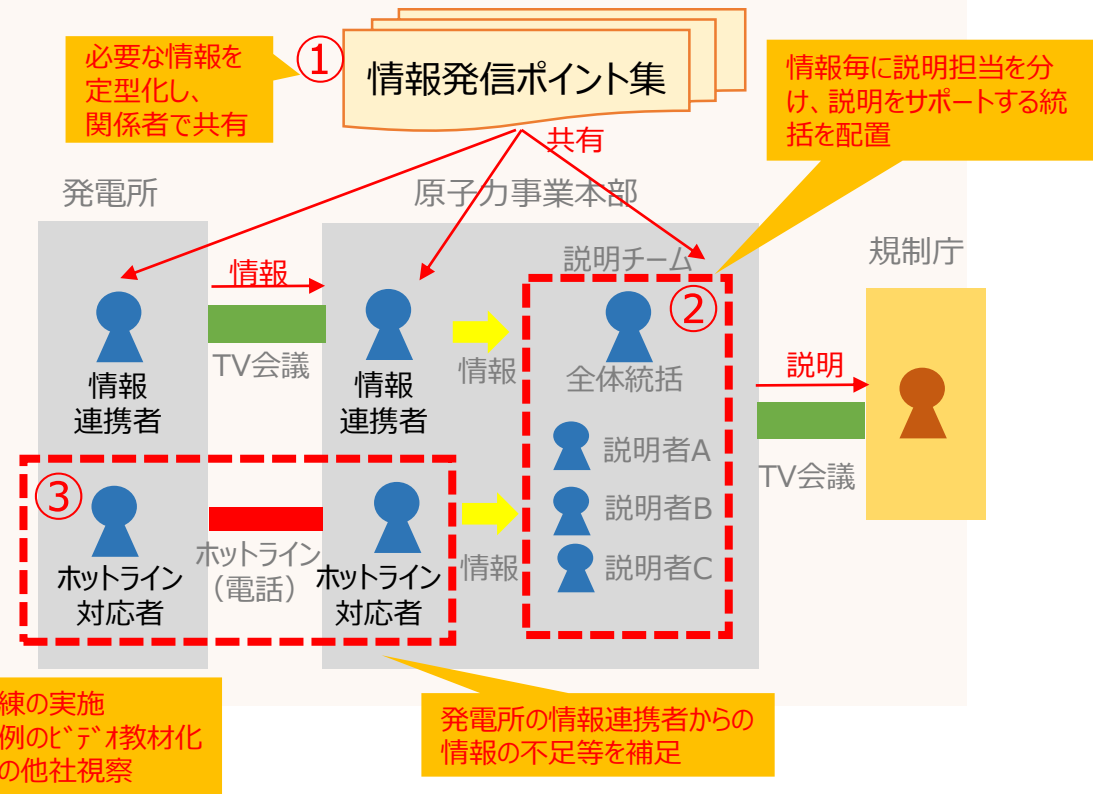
必要な情報を定型化し、関係者で共有

①

情報発信ポイント集

共有

情報毎に説明担当を分け、説明をサポートする統括を配置

発電所

原子力事業本部

説明チーム

規制庁

情報

②

情報連携者

TV会議

情報連携者

情報

全体統括

説明

説明者A

TV会議

③

説明者B

ホットライン（電話）

ホットライン対応者

ホットライン対応者

情報

説明者C

練の実施
例のﾋﾞﾃﾞｵ教材化
の他社視察

発電所の情報連携者からの情報の不足等を補足